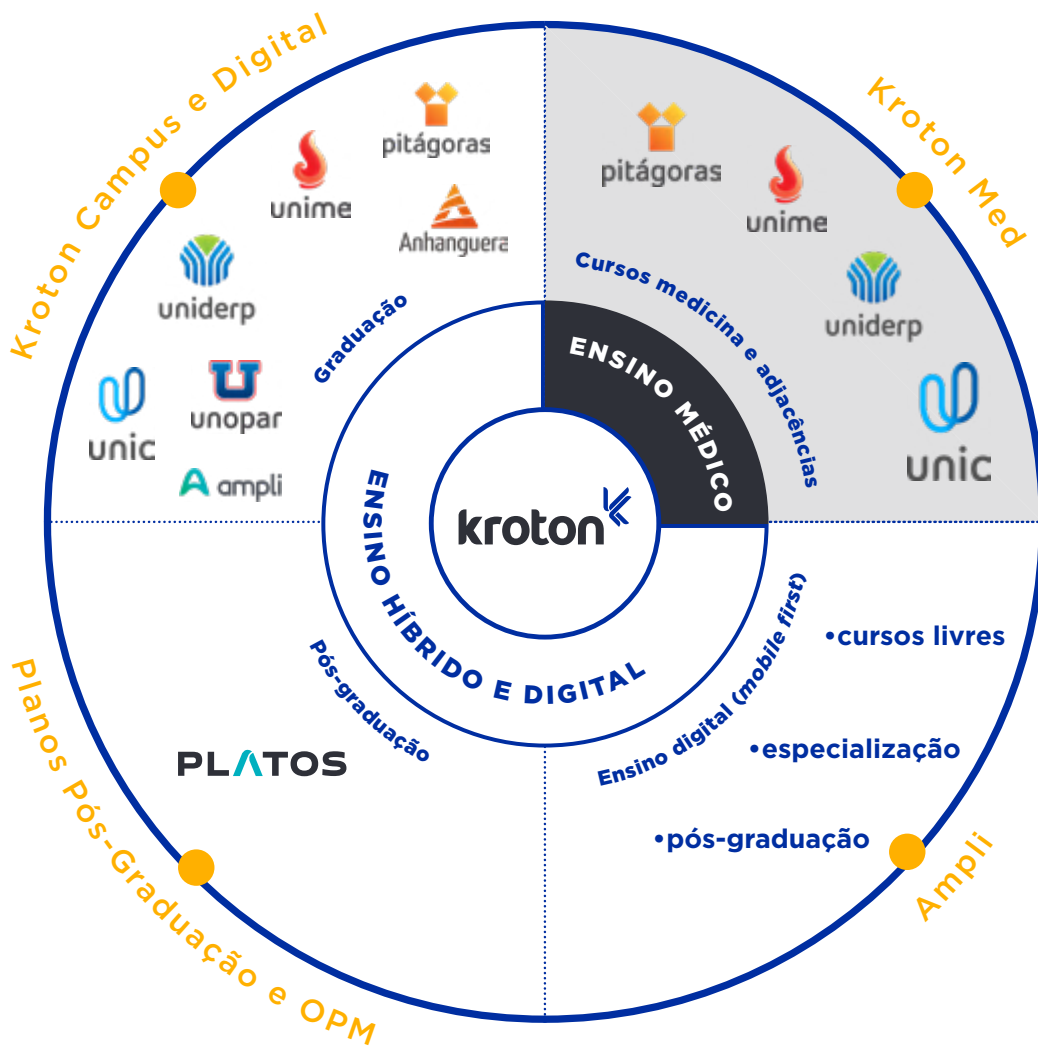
Kroton Campus e Digital

pitágoras

unime

Anhanguera

uniderp

unic

unopar

ampli

Graduação

Kroton Med

pitágoras

unime

uniderp

unic

Cursos medicina e adjacências

ENSINO MÉDICO

kroton

ENSINO HÍBRIDO E DIGITAL

Pós-graduação

Planos Pós-Graduação e OPM

PLATOS

Ensino digital (mobile first)

•cursos livres

•especialização

•pós-graduação

Ampli